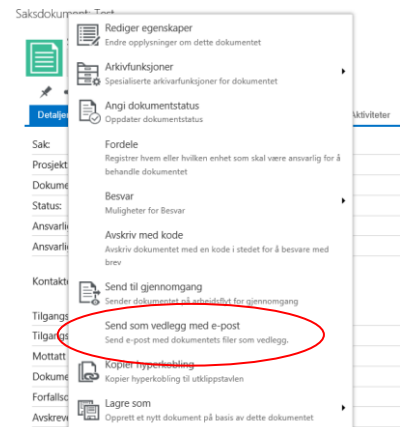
Saksdokument: Test

Detaljer

Aktiviteter

Sak:
Prosjekt
Dokume
Status:
Ansvarlig
Ansvarlig
Kontakte
Tilgangs
Tilgangs
Mottatt
Dokume
Forfallsd
Avskrev

Rediger egenskaper
Endre opplysninger om dette dokumentet

Arkivfunksjoner
Spesialiserte arkivfunksjoner for dokumentet

Angi dokumentstatus
Oppdater dokumentstatus

Fordele
Registrer hvem eller hvilken enhet som skal være ansvarlig for å behandle dokumentet

Besvar
Muligheter for Besvar

Avskriv med kode
Avskriv dokumentet med en kode i stedet for å besvare med brev

Send til gjennomgang
Sender dokumentet på arbeidsflyt for gjennomgang

Send som vedlegg med e-post
Send e-post med dokumentets filer som vedlegg.

Kopier hyperkobling
Kopier hyperkobling til utklippstavlen

Lagre som
Opprett et nytt dokument på basis av dette dokumentet